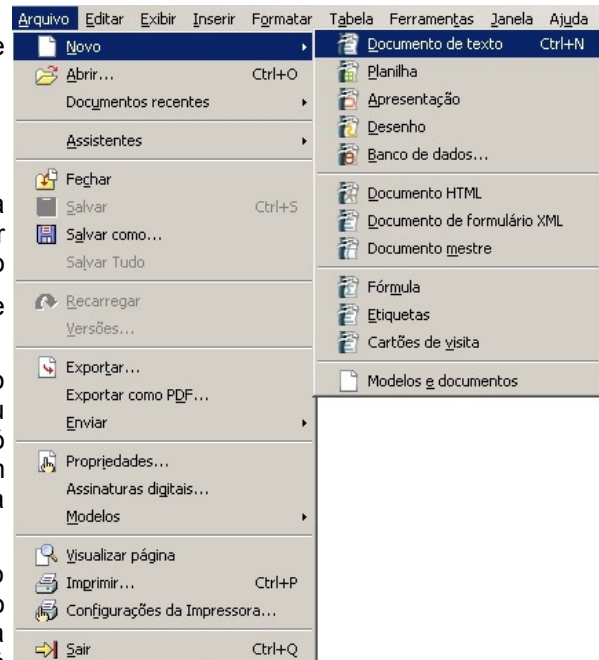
Arquivo Editar Exibir Inserir Formatar Tabela Ferramentas Janela Ajuda

Novo
Abrir... Ctrl+O
Documentos recentes
Assistentes
Fechar
Salvar Ctrl+S
Salvar como...
Salvar Tudo
Recarregar
Versões...
Exportar...
Exportar como PDF...
Enviar
Propriedades...
Assinaturas digitais...
Modelos
Visualizar página
Imprimir... Ctrl+P
Configurações da Impressora...
Sair Ctrl+Q

Documento de texto Ctrl+N
Planilha
Apresentação
Desenho
Banco de dados...
Documento HTML
Documento de formulário XML
Documento mestre
Fórmula
Etiquetas
Cartões de visita
Modelos e documentos